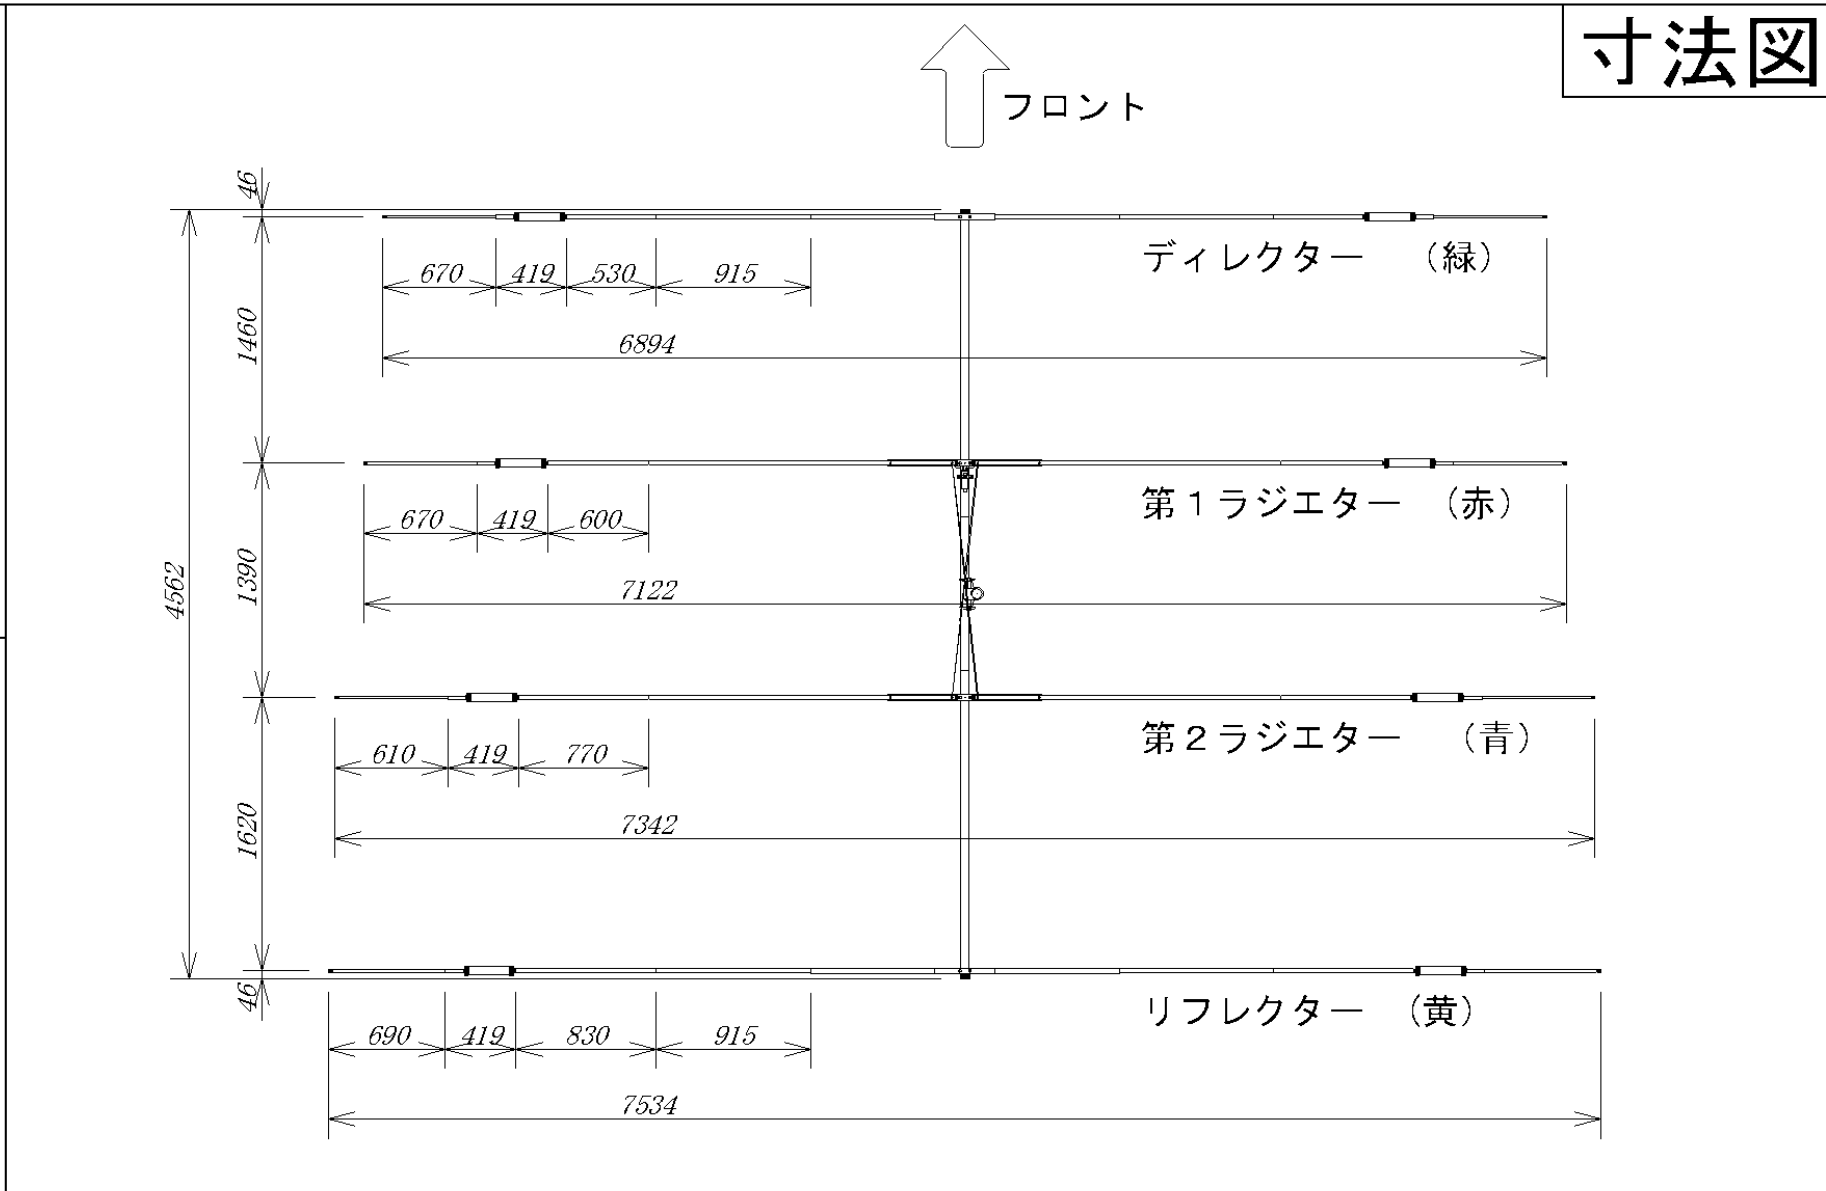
寸法図

フロント

46

ディレクター （緑）

670 419 530 915

1460

6894

第１ラジエター （赤）

670 419 600

4562

1390

7122

第２ラジエター （青）

610 419 770

1620

7342

46

リフレクター （黄）

690 419 830 915

7534